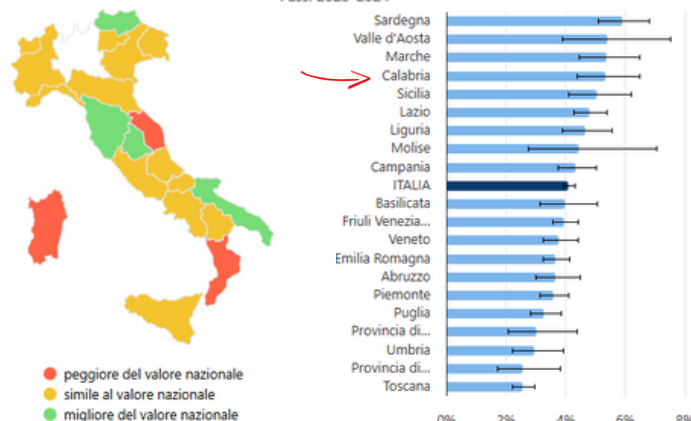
Anni 2023-2024

peggiore del valore nazionale
simile al valore nazionale
migliore del valore nazionale

Sardegna
Valle d'Aosta
Marche
Calabria
Sicilia
Lazio
Liguria
Molise
Campania
ITALIA
Basilicata
Friuli Venezia...
Veneto
Emilia Romagna
Abruzzo
Piemonte
Puglia
Provincia di...
Umbria
Provincia di...
Toscana

0%
2%
4%
6%
8%